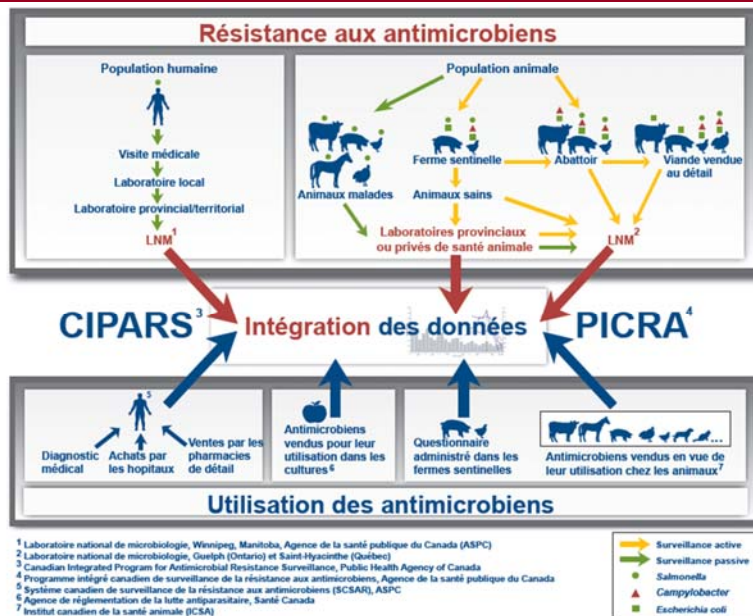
Résistance aux antimicrobiens

Population humaine

Visite médicale

Laboratoire local

Laboratoire provincial/territorial

LNM$^1$

Population animale

Animaux malades

Ferme sentinelle

Animaux sains

Abattoir

Viande vendue au détail

Laboratoires provinciaux ou privés de santé animale

LNM$^2$

CIPARS$^3$

Intégration des données

PICRA$^4$

$^5$

Diagnostic médical

Achats par les hopitaux

Ventes par les pharmacies de détail

Antimicrobiens vendus pour leur utilisation dans les cultures$^6$

Questionnaire administré dans les fermes sentinelles

Antimicrobiens vendus en vue de leur utilisation chez les animaux$^7$

Utilisation des antimicrobiens

$^1$ Laboratoire national de microbiologie, Winnipeg, Manitoba, Agence de la santé publique du Canada (ASPC)
$^2$ Laboratoire national de microbiologie, Guelph (Ontario) et Saint-Hyacinthe (Québec)
$^3$ Canadian Integrated Program for Antimicrobial Resistance Surveillance, Public Health Agency of Canada
$^4$ Programme intégré canadien de surveillance de la résistance aux antimicrobiens, Agence de la santé publique du Canada
$^5$ Système canadien de surveillance de la résistance aux antimicrobiens (SCSAR), ASPC
$^6$ Agence de réglementation de la lutte antiparasitaire, Santé Canada
$^7$ Institut canadien de la santé animale (ICSA)

Surveillance active
Surveillance passive
Salmonella
Campylobacter
Escherichia coli